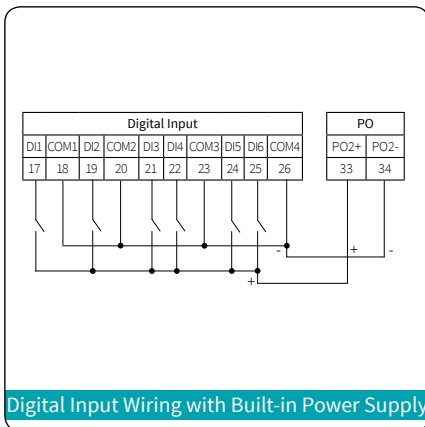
| Digital Input | | | | | | | | | |
|---|---|---|---|---|---|---|---|---|---|
| DI1 | COM1 | DI2 | COM2 | DI3 | DI4 | COM3 | DI5 | DI6 | COM4 |
| 17 | 18 | 19 | 20 | 21 | 22 | 23 | 24 | 25 | 26 |

| PO | |
|---|---|
| PO2+ | PO2- |
| 33 | 34 |

-
+
-
+

Digital Input Wiring with Built-in Power Supply